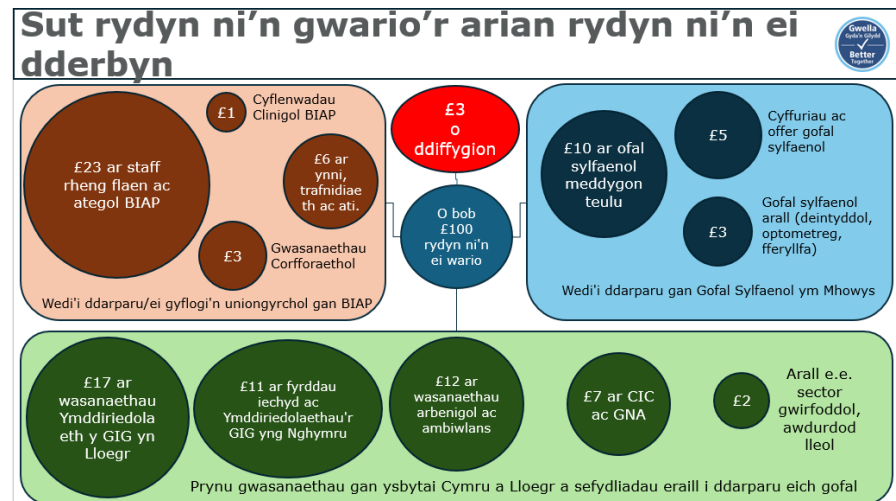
Sut rydyn ni'n gwario'r arian rydyn ni'n ei dderbyn

Gwella Gyda'n Gilydd Better Together

£23 ar staff rheng flaen ac ategol BIAP

£1 Cyflenwadau Clinigol BIAP

£6 ar ynni, trafnidiaeth ac ati.

£3 Gwasanaethau Corfforaethol

Wedi'i ddarparu/ei gyflogi'n uniongyrchol gan BIAP

£3 o ddiffygion

O bob £100 rydyn ni'n ei wario

£10 ar ofal sylfaenol meddygon teulu

£5 Cyffuriau ac offer gofal sylfaenol

£3 Gofal sylfaenol arall (deintyddol, optometreg, fferyllfa)

Wedi'i ddarparu gan Gofal Sylfaenol ym Mhowys

£17 ar wasanaethau Ymddiriedolaeth y GIG yn Lloegr

£11 ar fyrddau iechyd ac Ymddiriedolaethau'r GIG yng Nghymru

£12 ar wasanaethau arbenigol ac ambiwlans

£7 ar CIC ac GNA

£2 Arall e.e. sector gwirfoddol, awdurdod lleol

Prynu gwasanaethau gan ysbytai Cymru a Lloegr a sefydliadau eraill i ddarparu eich gofal